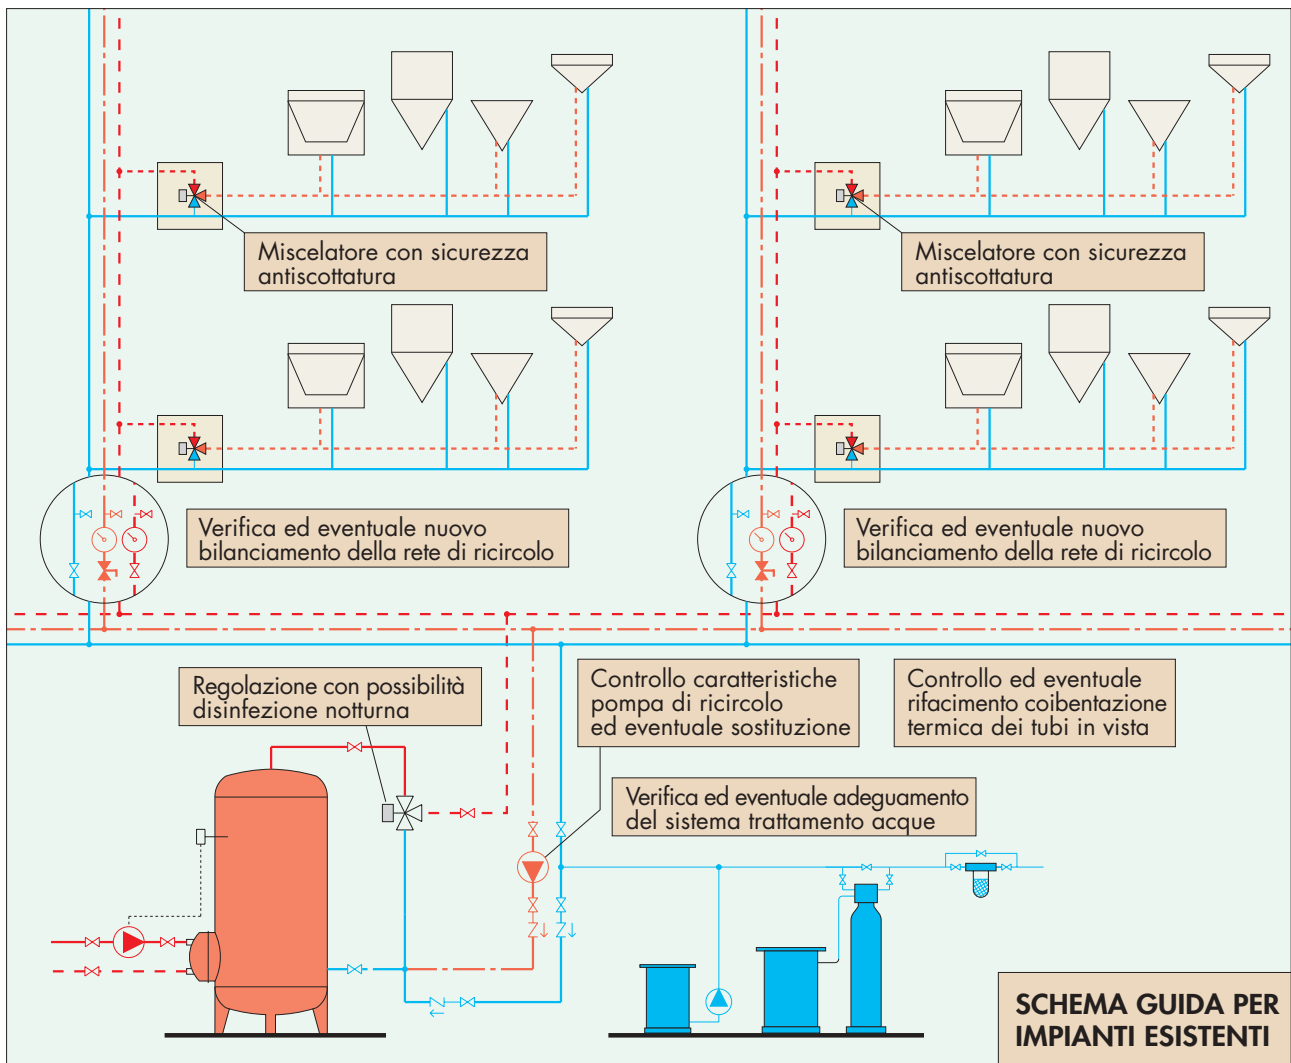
Miscelatore con sicurezza antiscottatura

Miscelatore con sicurezza antiscottatura

Verifica ed eventuale nuovo bilanciamento della rete di ricircolo

Verifica ed eventuale nuovo bilanciamento della rete di ricircolo

Regolazione con possibilità disinfezione notturna

Controllo caratteristiche pompa di ricircolo ed eventuale sostituzione

Controllo ed eventuale rifacimento coibentazione termica dei tubi in vista

Verifica ed eventuale adeguamento del sistema trattamento acque

SCHEMA GUIDA PER IMPIANTI ESISTENTI